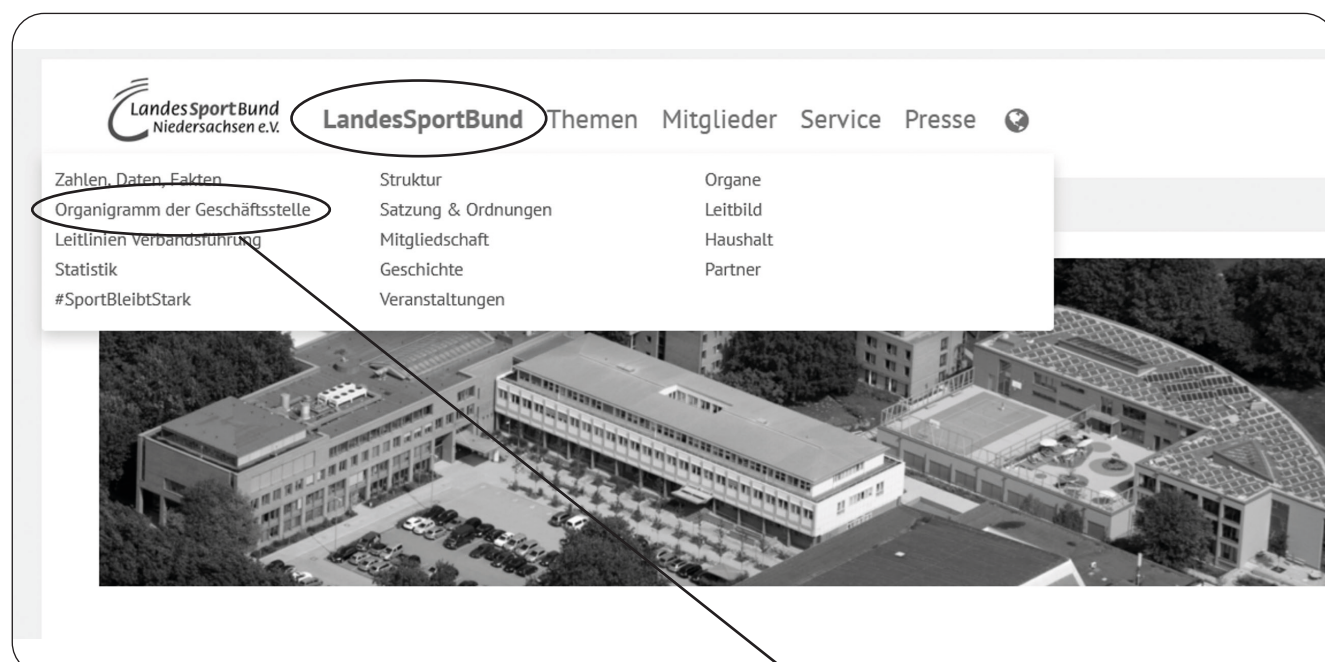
LandesSportBund Niedersachsen e.V.

LandesSportBund Themen Mitglieder Service Presse

Zahlen, Daten, Fakten
Organigramm der Geschäftsstelle
Leitlinien Verbandsführung
Statistik
#SportBleibtStark

Struktur
Satzung & Ordnungen
Mitgliedschaft
Geschichte
Veranstaltungen

Organe
Leitbild
Haushalt
Partner